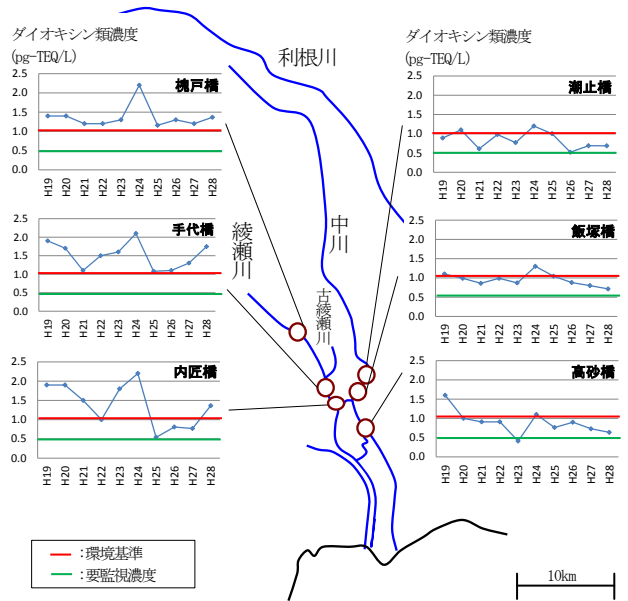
ダイオキシン類濃度
(pg-TEQ/L)

槐戸橋
2.5
2.0
1.5
1.0
0.5
0.0
H19 H20 H21 H22 H23 H24 H25 H26 H27 H28

手代橋
2.5
2.0
1.5
1.0
0.5
0.0
H19 H20 H21 H22 H23 H24 H25 H26 H27 H28

内匠橋
2.5
2.0
1.5
1.0
0.5
0.0
H19 H20 H21 H22 H23 H24 H25 H26 H27 H28

利根川

綾瀬川

中川

古綾瀬川

ダイオキシン類濃度
(pg-TEQ/L)

潮止橋
2.5
2.0
1.5
1.0
0.5
0.0
H19 H20 H21 H22 H23 H24 H25 H26 H27 H28

飯塚橋
2.5
2.0
1.5
1.0
0.5
0.0
H19 H20 H21 H22 H23 H24 H25 H26 H27 H28

高砂橋
2.5
2.0
1.5
1.0
0.5
0.0
H19 H20 H21 H22 H23 H24 H25 H26 H27 H28

:環境基準
:要監視濃度

10km